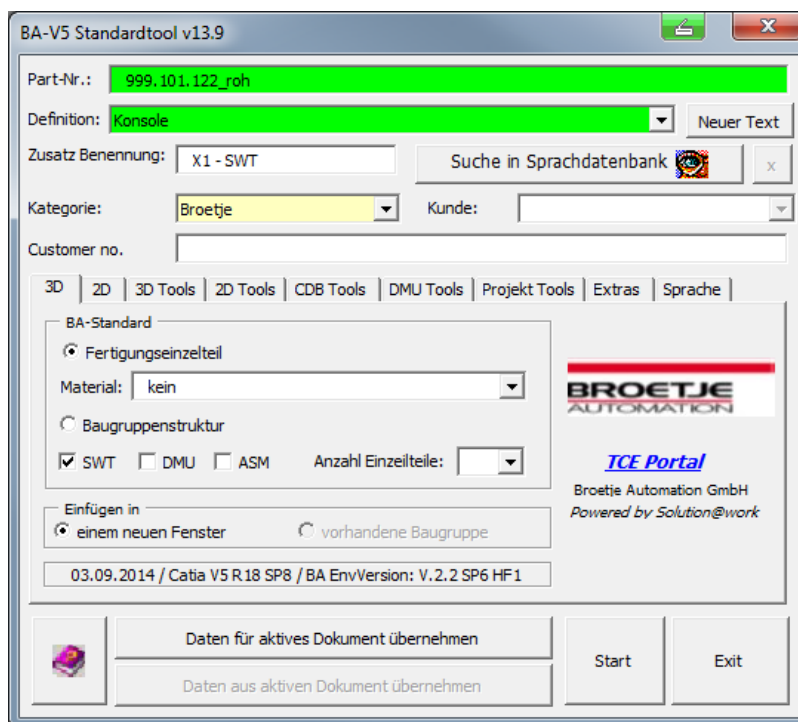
BA-V5 Standardtool v13.9

Part-Nr.: 999.101.122_roh

Definition: Konsole

Neuer Text

Zusatz Benennung: X1 - SWT

Suche in Sprachdatenbank

x

Kategorie: Broetje

Kunde:

Customer no.

3D | 2D | 3D Tools | 2D Tools | CDB Tools | DMU Tools | Projekt Tools | Extras | Sprache

BA-Standard

Fertigungseinzelteil

Material: kein

Baugruppenstruktur

SWT DMU ASM Anzahl Einzelteile:

Einfügen in

einem neuen Fenster

vorhandene Baugruppe

03.09.2014 / Catia V5 R18 SP8 / BA EnvVersion: V.2.2 SP6 HF1

BROETJE AUTOMATION

TCE Portal

Broetje Automation GmbH

Powered by Solution@work

Daten für aktives Dokument übernehmen

Daten aus aktiven Dokument übernehmen

Start

Exit